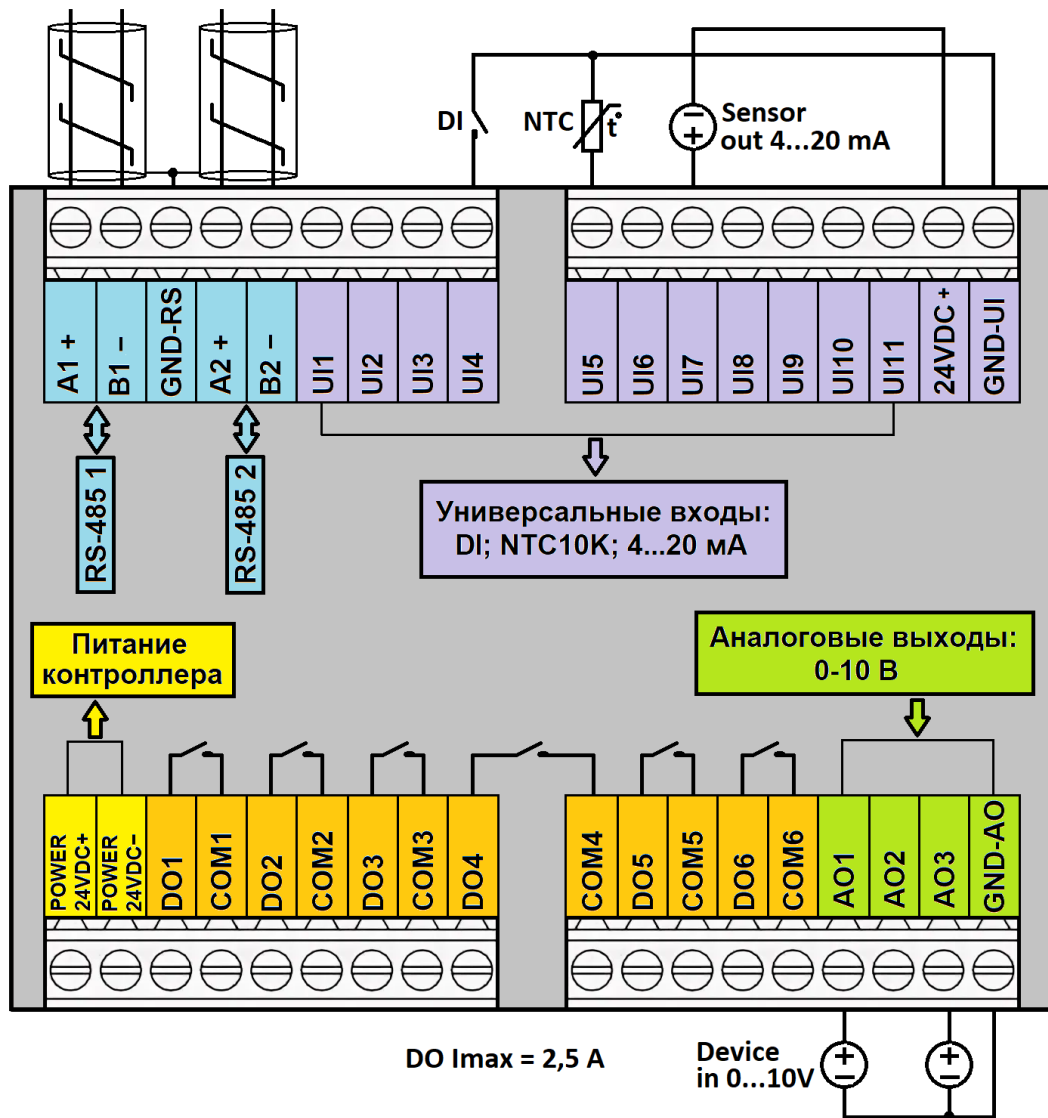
DI
NTC
t°
Sensor
out 4...20 mA

A1 +
B1 –
GND-RS
A2 +
B2 –
UI1
UI2
UI3
UI4

UI5
UI6
UI7
UI8
UI9
UI10
UI11
24VDC +
GND-UI

RS-485 1
RS-485 2

Универсальные входы:
DI; NTC10K; 4...20 мА

Питание контроллера

Аналоговые выходы:
0-10 В

POWER 24VDC+
POWER 24VDC-
DO1
COM1
DO2
COM2
DO3
COM3
DO4

COM4
DO5
COM5
DO6
COM6
AO1
AO2
AO3
GND-AO

DO Imax = 2,5 A

Device
in 0...10V